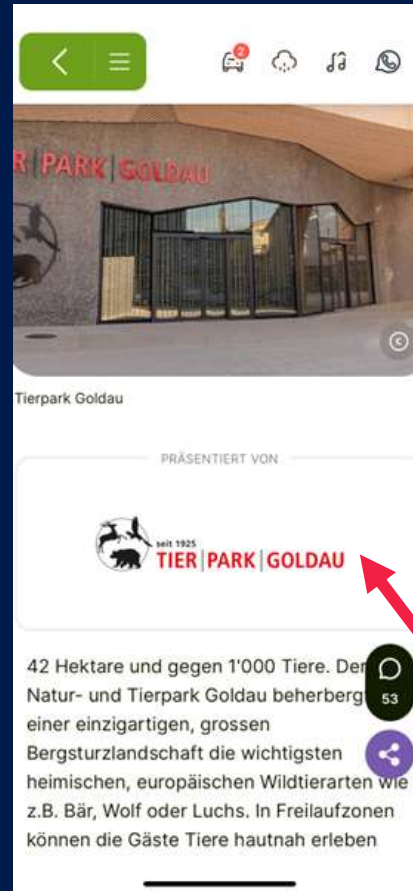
2

R|PARK|GOLDAU

Tierpark Goldau

PRÄSENTIERT VON

seit 1925
TIER|PARK|GOLDAU

42 Hektare und gegen 1'000 Tiere. Der Natur- und Tierpark Goldau beherberg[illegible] einer einzigartigen, grossen Bergsturzlandschaft die wichtigsten heimischen, europäischen Wildtierarten wie z.B. Bär, Wolf oder Luchs. In Freilaufzonen können die Gäste Tiere hautnah erleben

53